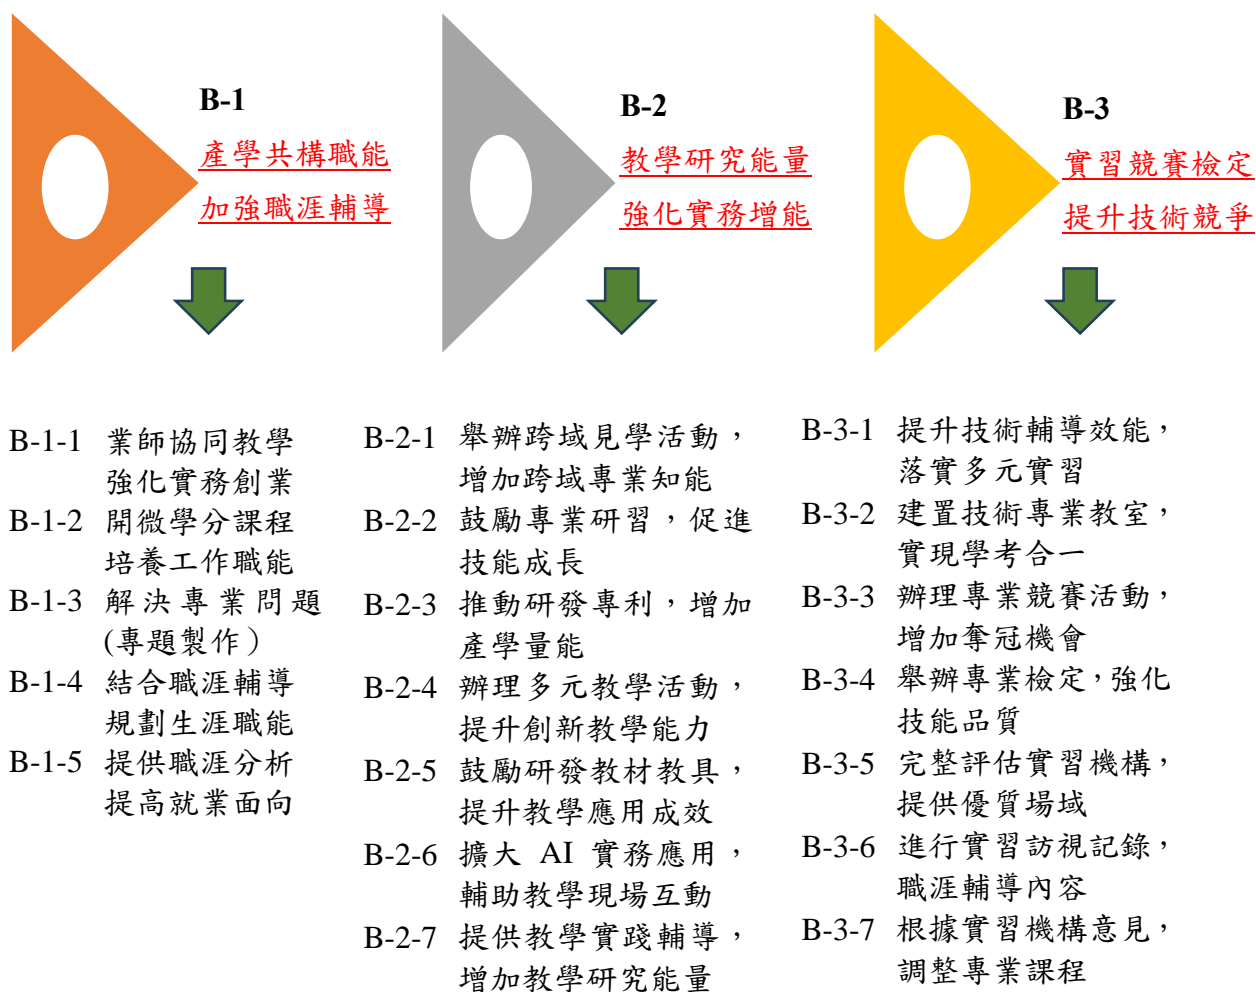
B-1
產學共構職能
加強職涯輔導

B-2
教學研究能量
強化實務增能

B-3
實習競賽檢定
提升技術競爭

B-1-1 業師協同教學強化實務創業
B-1-2 開微學分課程培養工作職能
B-1-3 解決專業問題(專題製作)
B-1-4 結合職涯輔導規劃生涯職能
B-1-5 提供職涯分析提高就業面向

B-2-1 舉辦跨域見學活動，增加跨域專業知能
B-2-2 鼓勵專業研習，促進技能成長
B-2-3 推動研發專利，增加產學量能
B-2-4 辦理多元教學活動，提升創新教學能力
B-2-5 鼓勵研發教材教具，提升教學應用成效
B-2-6 擴大 AI 實務應用，輔助教學現場互動
B-2-7 提供教學實踐輔導，增加教學研究能量

B-3-1 提升技術輔導效能，落實多元實習
B-3-2 建置技術專業教室，實現學考合一
B-3-3 辦理專業競賽活動，增加奪冠機會
B-3-4 舉辦專業檢定，強化技能品質
B-3-5 完整評估實習機構，提供優質場域
B-3-6 進行實習訪視記錄，職涯輔導內容
B-3-7 根據實習機構意見，調整專業課程